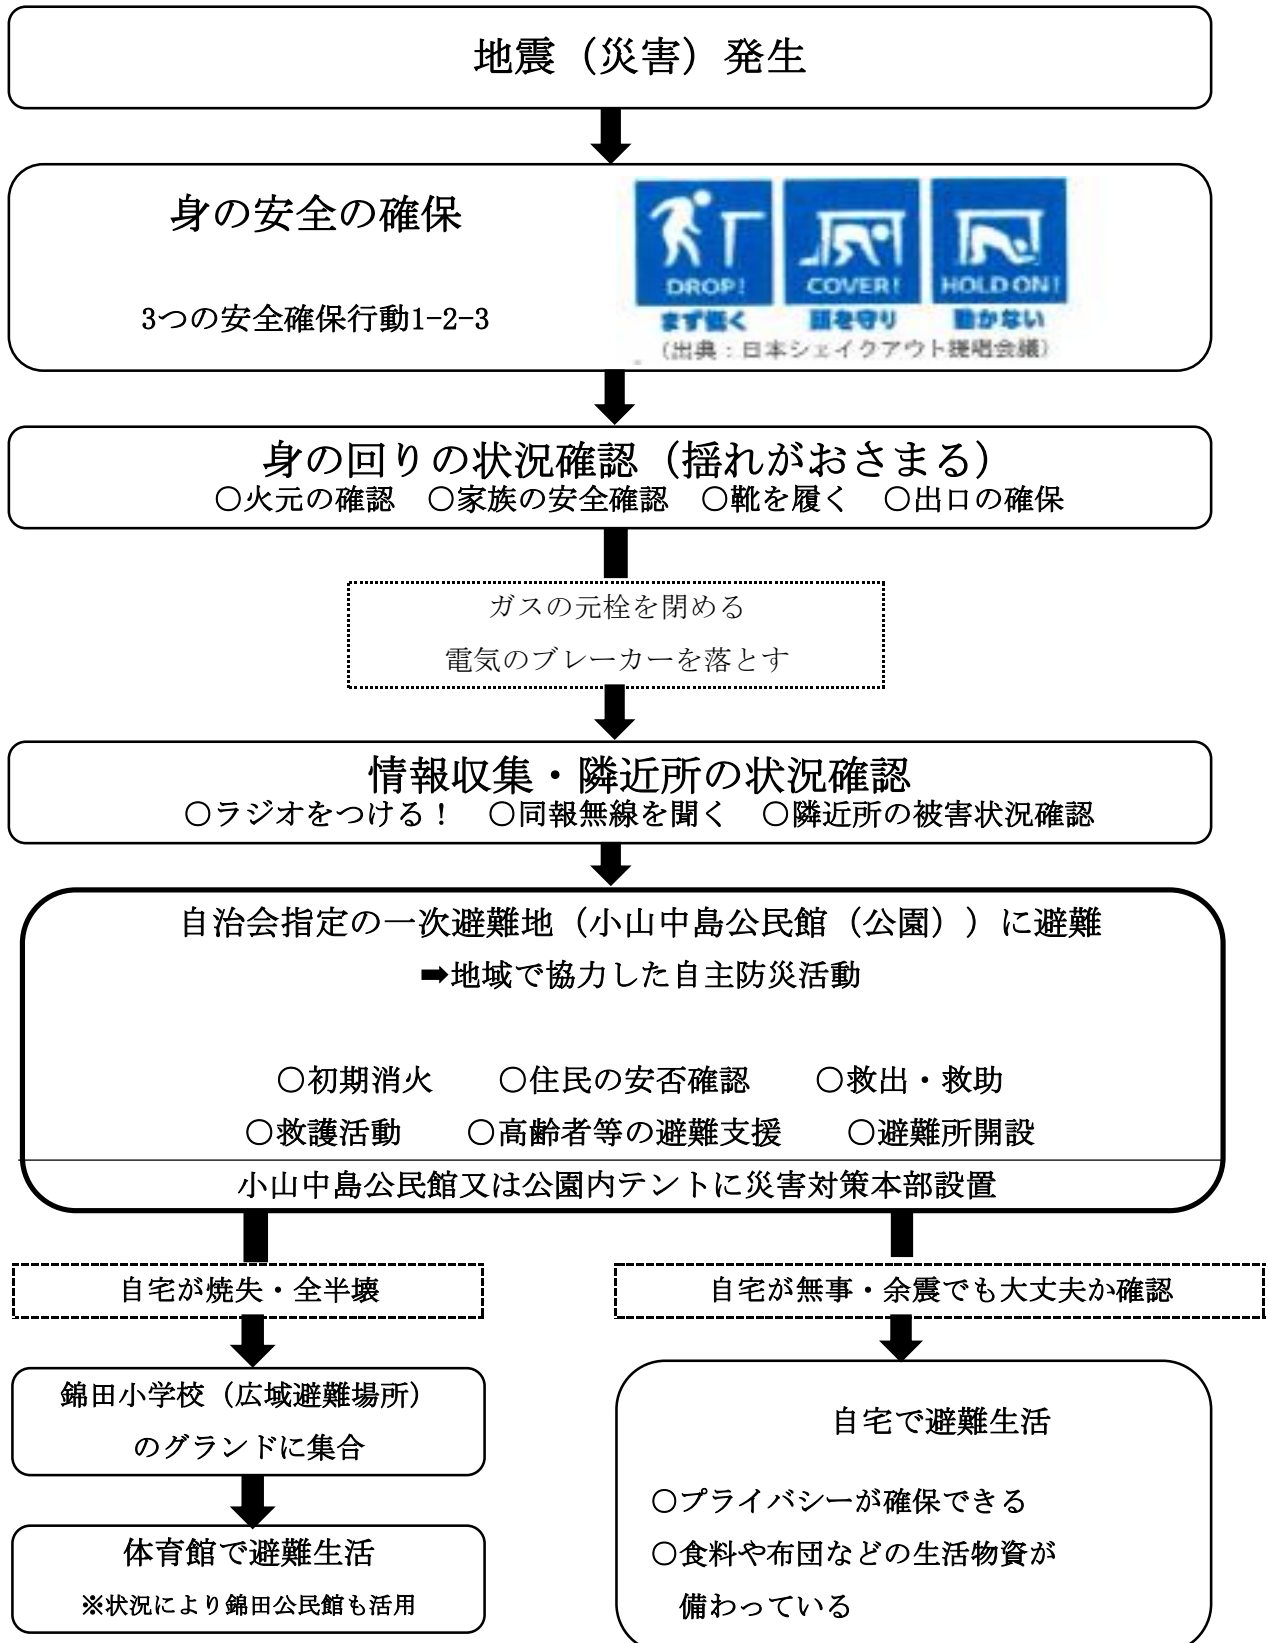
地震（災害）発生

身の安全の確保

3つの安全確保行動1-2-3

DROP! COVER! HOLD ON!
まず低く 頭を守り 動かない
（出典：日本シェイクアウト提唱会議）

身の回りの状況確認（揺れがおさまる）
○火元の確認　○家族の安全確認　○靴を履く　○出口の確保

ガスの元栓を閉める
電気のブレーカーを落とす

情報収集・隣近所の状況確認
○ラジオをつける！　○同報無線を聞く　○隣近所の被害状況確認

自治会指定の一次避難地（小山中島公民館（公園））に避難
➡地域で協力した自主防災活動

○初期消火　○住民の安否確認　○救出・救助
○救護活動　○高齢者等の避難支援　○避難所開設

小山中島公民館又は公園内テントに災害対策本部設置

自宅が焼失・全半壊

錦田小学校（広域避難場所）のグランドに集合

体育館で避難生活
※状況により錦田公民館も活用

自宅が無事・余震でも大丈夫か確認

自宅で避難生活

○プライバシーが確保できる
○食料や布団などの生活物資が備わっている